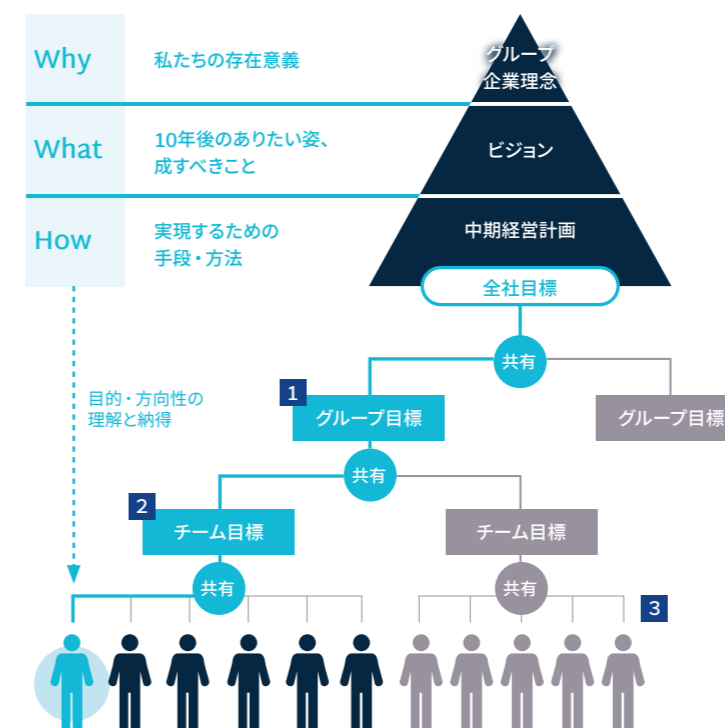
Why
私たちの存在意義
グループ企業理念

What
10年後のありたい姿、成すべきこと
ビジョン

How
実現するための手段・方法
中期経営計画

全社目標

共有

目的・方向性の理解と納得

1
グループ目標

グループ目標

共有

2
チーム目標

チーム目標

共有

共有

3